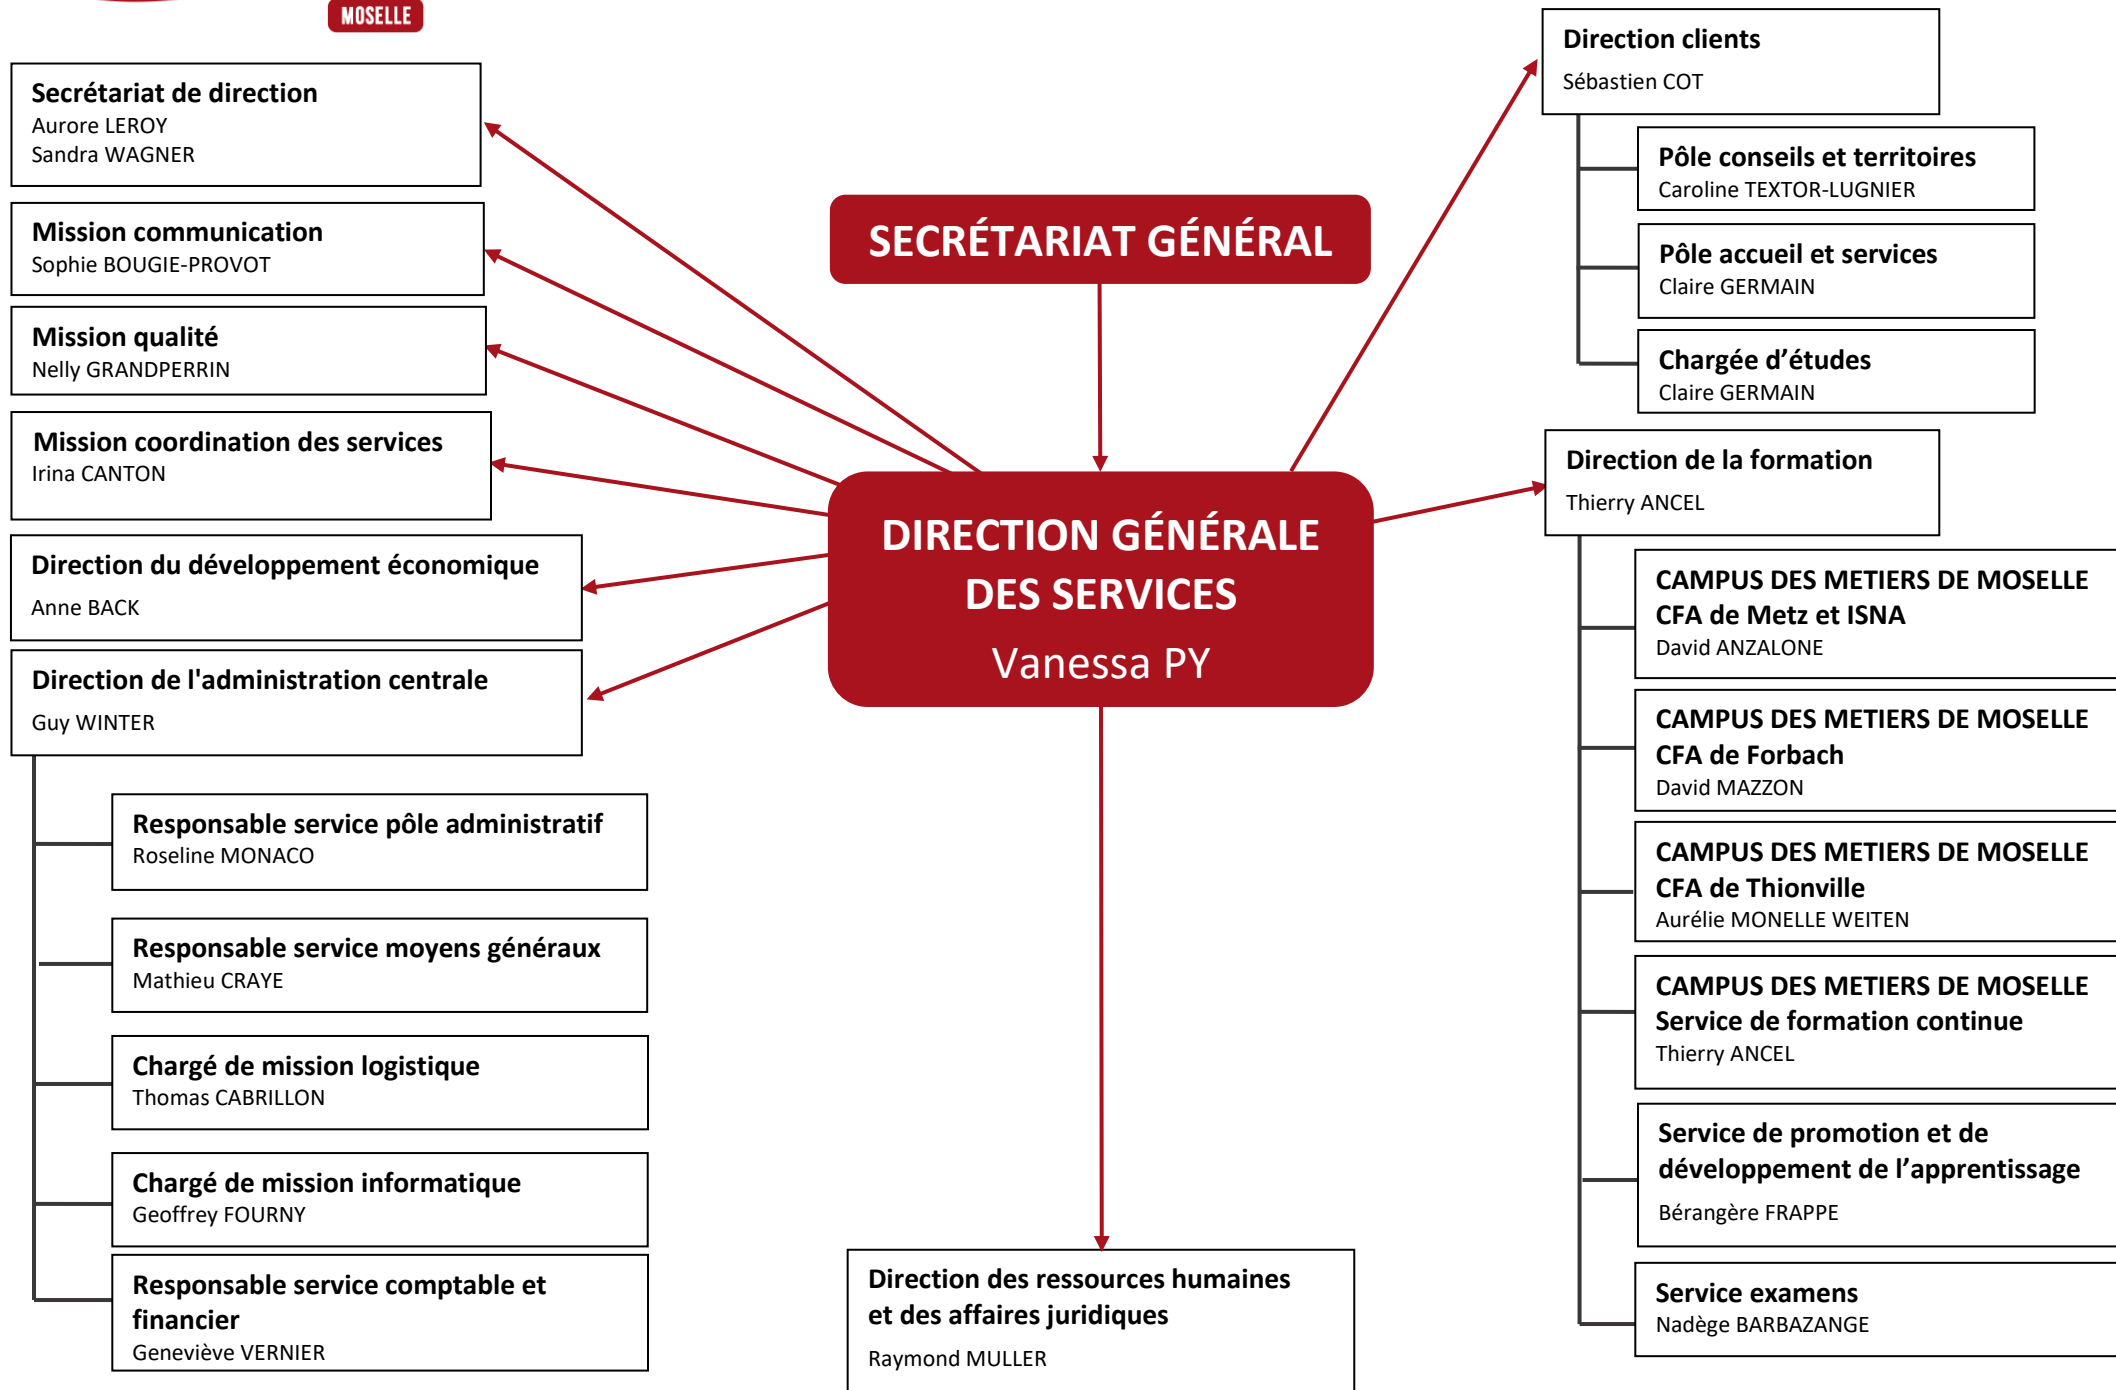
MOSELLE

Secrétariat de direction
Aurore LEROY
Sandra WAGNER

Mission communication
Sophie BOUGIE-PROVOT

Mission qualité
Nelly GRANDPERRIN

Mission coordination des services
Irina CANTON

Direction du développement économique
Anne BACK

Direction de l'administration centrale
Guy WINTER

Responsable service pôle administratif
Roseline MONACO

Responsable service moyens généraux
Mathieu CRAYE

Chargé de mission logistique
Thomas CABRILLON

Chargé de mission informatique
Geoffrey FOURNY

Responsable service comptable et financier
Geneviève VERNIER

SECRÉTARIAT GÉNÉRAL

DIRECTION GÉNÉRALE DES SERVICES
Vanessa PY

Direction des ressources humaines et des affaires juridiques
Raymond MULLER

Direction clients
Sébastien COT

Pôle conseils et territoires
Caroline TEXTOR-LUGNIER

Pôle accueil et services
Claire GERMAIN

Chargée d'études
Claire GERMAIN

Direction de la formation
Thierry ANCEL

CAMPUS DES METIERS DE MOSELLE
CFA de Metz et ISNA
David ANZALONE

CAMPUS DES METIERS DE MOSELLE
CFA de Forbach
David MAZZON

CAMPUS DES METIERS DE MOSELLE
CFA de Thionville
Aurélie MONELLE WEITEN

CAMPUS DES METIERS DE MOSELLE
Service de formation continue
Thierry ANCEL

Service de promotion et de développement de l'apprentissage
Bérangère FRAPPE

Service examens
Nadège BARBAZANGE